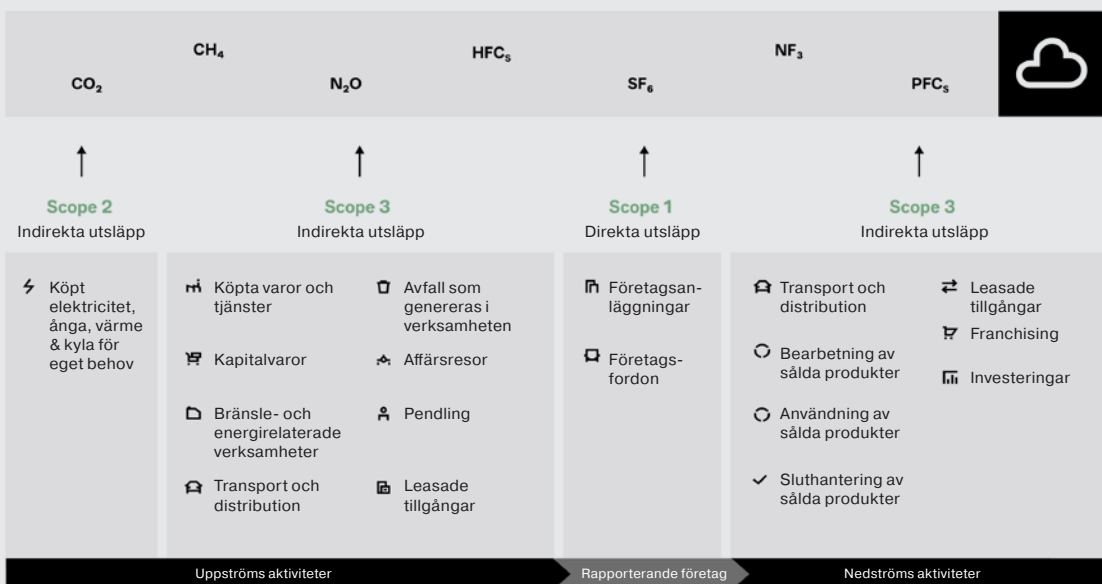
$CH_4$ $HFC_s$ $NF_3$

$CO_2$ $N_2O$ $SF_6$ $PFC_s$

Scope 2
Indirekta utsläpp

Köpt elektricitet, ånga, värme & kyla för eget behov

Scope 3
Indirekta utsläpp

Köpta varor och tjänster

Kapitalvaror

Bränsle- och energirelaterade verksamheter

Transport och distribution

Avfall som genereras i verksamheten

Affärsresor

Pendling

Leasade tillgångar

Scope 1
Direkta utsläpp

Företagsanläggningar

Företagsfordon

Scope 3
Indirekta utsläpp

Transport och distribution

Bearbetning av sålda produkter

Användning av sålda produkter

Sluthantering av sålda produkter

Leasade tillgångar

Franchising

Investeringar

Uppströms aktiviteter

Rapporterande företag

Nedströms aktiviteter